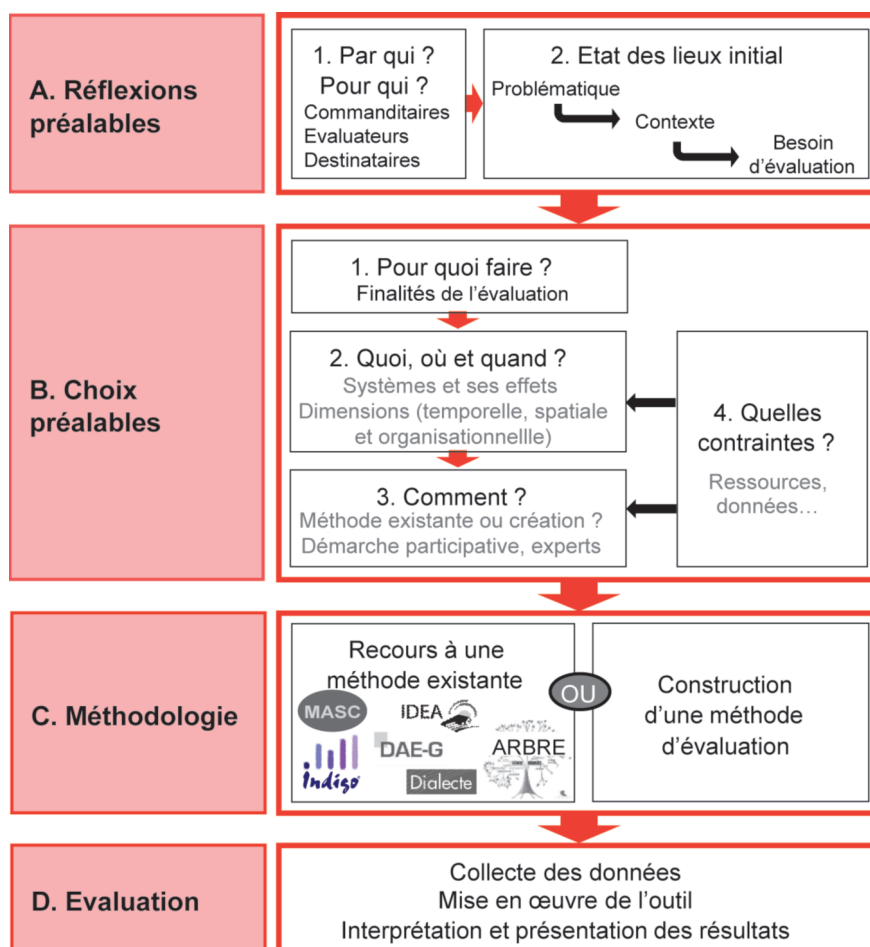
A. Réflexions préalables

1. Par qui ?
Pour qui ?
Commanditaires
Evaluateurs
Destinataires

2. Etat des lieux initial
Problématique
Contexte
Besoin d'évaluation

B. Choix préalables

1. Pour quoi faire ?
Finalités de l'évaluation

2. Quoi, où et quand ?
Systèmes et ses effets
Dimensions (temporelle, spatiale et organisationnellle)

3. Comment ?
Méthode existante ou création ?
Démarche participative, experts

4. Quelles contraintes ?
Ressources, données…

C. Méthodologie

Recours à une méthode existante
MASC
IDEA
DAE-G
ARBRE
Indigo
Dialecte

OU

Construction d'une méthode d'évaluation

D. Evaluation

Collecte des données
Mise en œuvre de l'outil
Interprétation et présentation des résultats